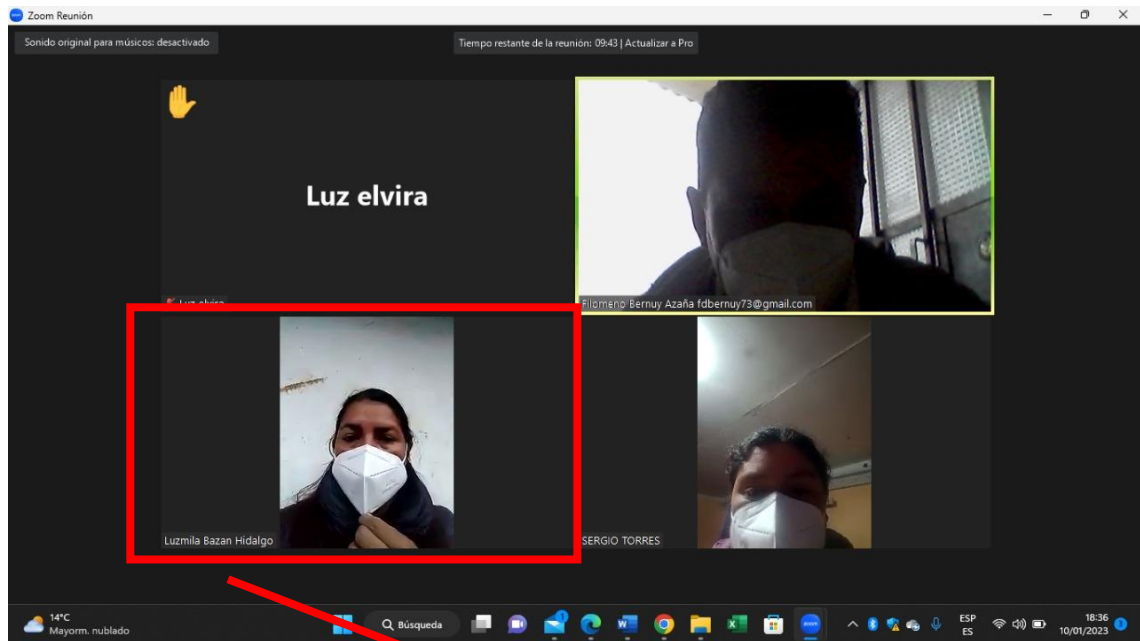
Zoom Reunión

Sonido original para músicos: desactivado

Tiempo restante de la reunión: 09:43 | Actualizar a Pro

Luz elvira

Luz elvira

Filomeno Bernuy Azaña fdbernuy73@gmail.com

Luzmila Bazan Hidalgo

SERGIO TORRES

14°C
Mayorm. nublado

Búsqueda

ESP
ES

18:36
10/01/2023